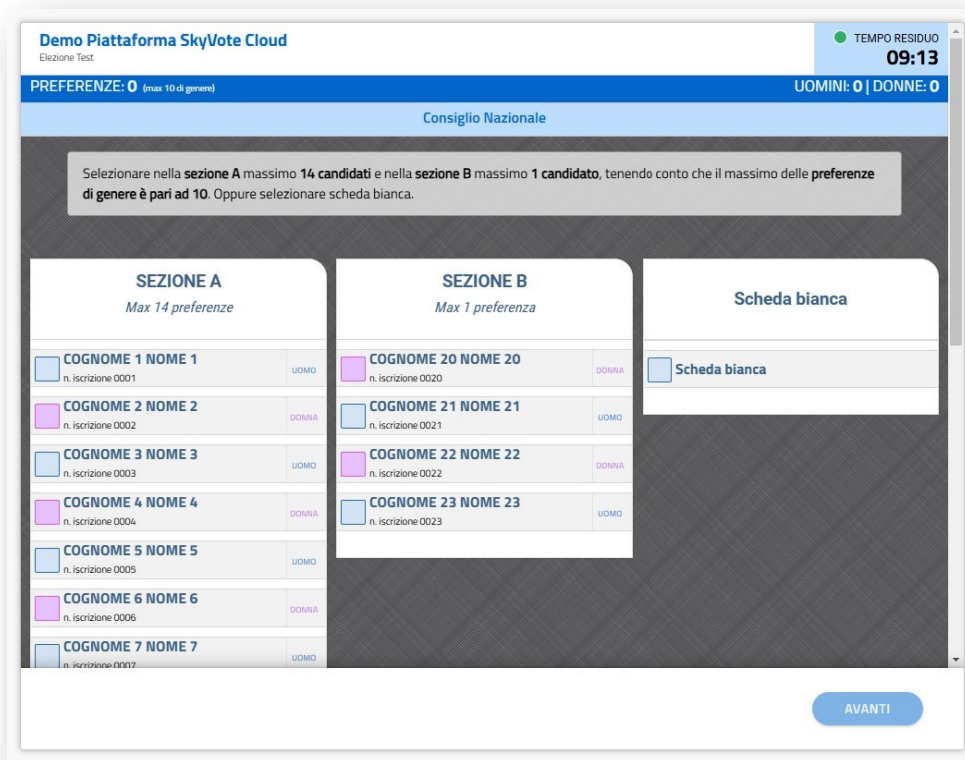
Demo Piattaforma SkyVote Cloud
Elezione Test

TEMPO RESIDUO
09:13

PREFERENZE: 0 (max 10 di genere)

UOMINI: 0 | DONNE: 0

Consiglio Nazionale

Selezionare nella sezione A massimo 14 candidati e nella sezione B massimo 1 candidato, tenendo conto che il massimo delle preferenze di genere è pari ad 10. Oppure selezionare scheda bianca.

SEZIONE A
Max 14 preferenze

COGNOME 1 NOME 1
n. iscrizione 0001
UOMO

COGNOME 2 NOME 2
n. iscrizione 0002
DONNA

COGNOME 3 NOME 3
n. iscrizione 0003
UOMO

COGNOME 4 NOME 4
n. iscrizione 0004
DONNA

COGNOME 5 NOME 5
n. iscrizione 0005
UOMO

COGNOME 6 NOME 6
n. iscrizione 0006
DONNA

COGNOME 7 NOME 7
n. iscrizione 0007
UOMO

SEZIONE B
Max 1 preferenza

COGNOME 20 NOME 20
n. iscrizione 0020
DONNA

COGNOME 21 NOME 21
n. iscrizione 0021
UOMO

COGNOME 22 NOME 22
n. iscrizione 0022
DONNA

COGNOME 23 NOME 23
n. iscrizione 0023
UOMO

Scheda bianca

Scheda bianca

AVANTI